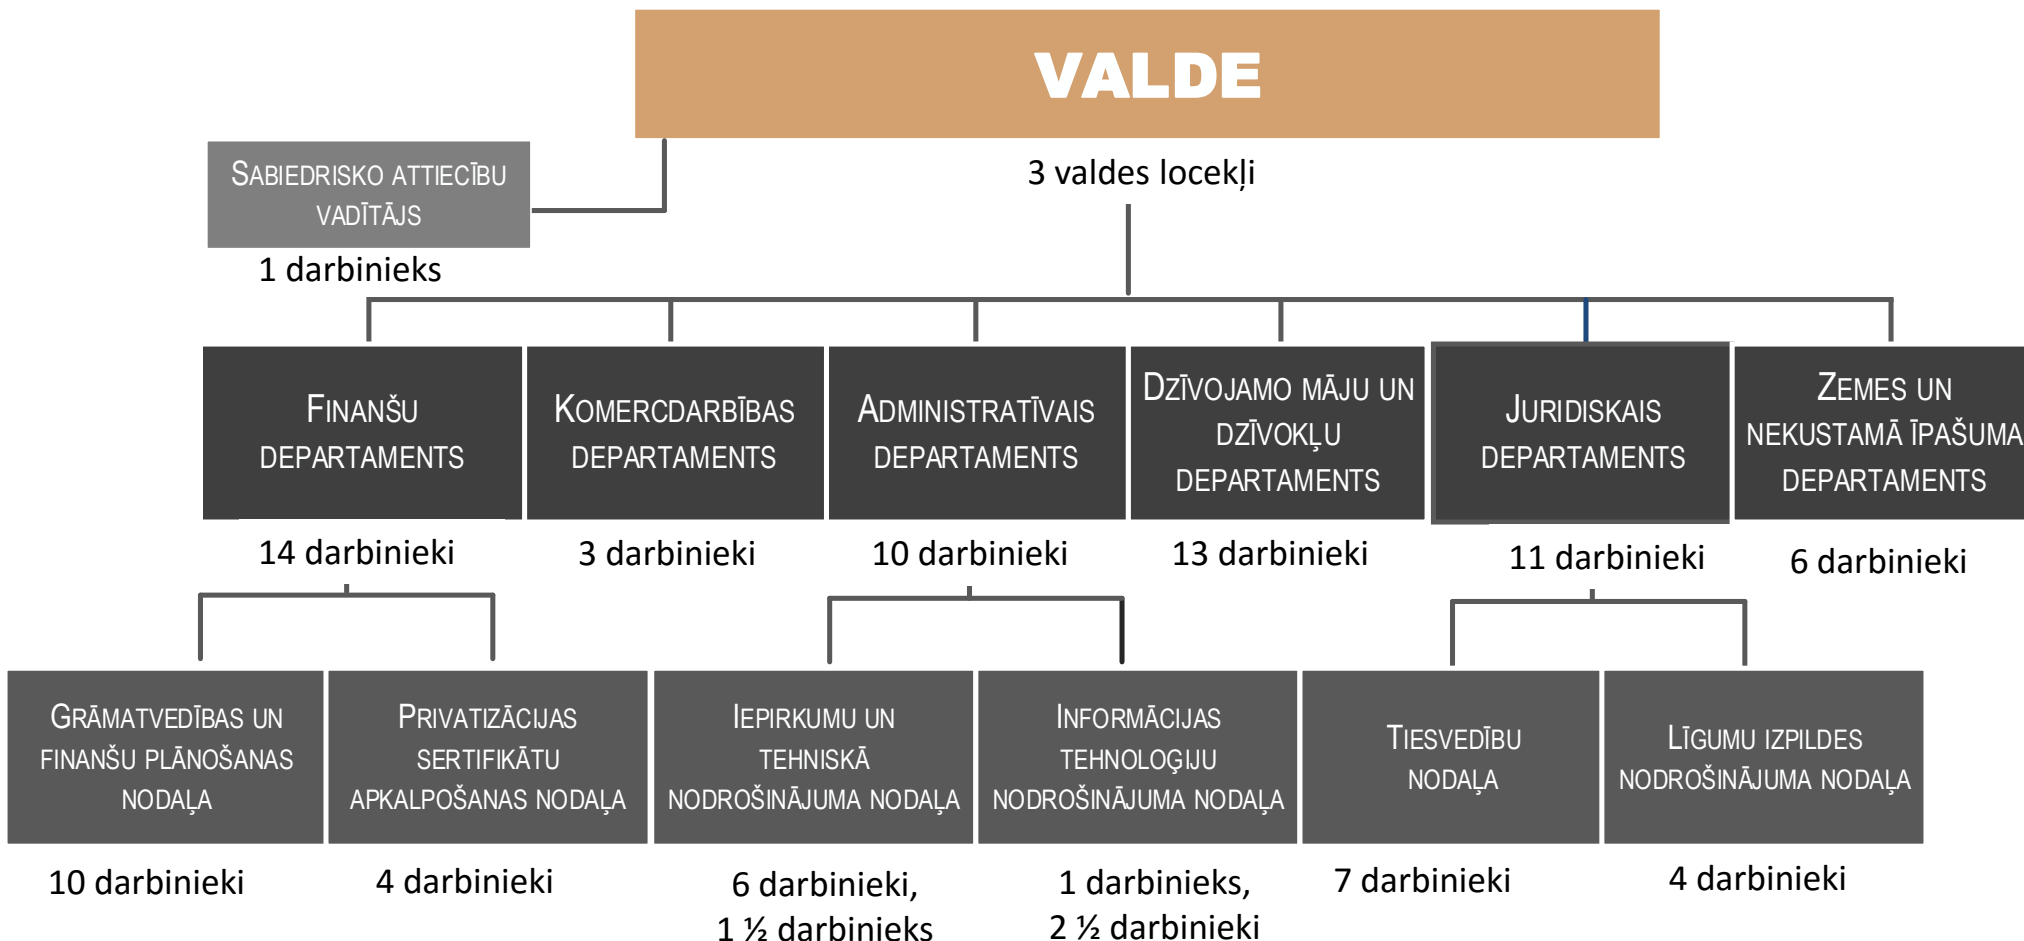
VALDE

3 valdes locekļi

SABIEDRISKO ATTIECĪBU VADĪTĀJS

1 darbinieks

FINANŠU DEPARTAMENTS

14 darbinieki

KOMERCDARBĪBAS DEPARTAMENTS

3 darbinieki

ADMINISTRATĪVAIS DEPARTAMENTS

10 darbinieki

DZĪVOJAMO MĀJU UN DZĪVOKĻU DEPARTAMENTS

13 darbinieki

JURIDISKAIS DEPARTAMENTS

11 darbinieki

ZEMES UN NEKUSTAMĀ ĪPAŠUMA DEPARTAMENTS

6 darbinieki

GRĀMATVEDĪBAS UN FINANŠU PLĀNOŠANAS NODAĻA

10 darbinieki

PRIVATIZĀCIJAS SERTIFIKĀTU APKALPOŠANAS NODAĻA

4 darbinieki

IEPIRKUMU UN TEHNISKĀ NODROŠINĀJUMA NODAĻA

6 darbinieki, 1 ½ darbinieks

INFORMĀCIJAS TEHNOLOĢIJU NODROŠINĀJUMA NODAĻA

1 darbinieks, 2 ½ darbinieki

TIESVEDĪBU NODAĻA

7 darbinieki

LĪGUMU IZPILDES NODROŠINĀJUMA NODAĻA

4 darbinieki